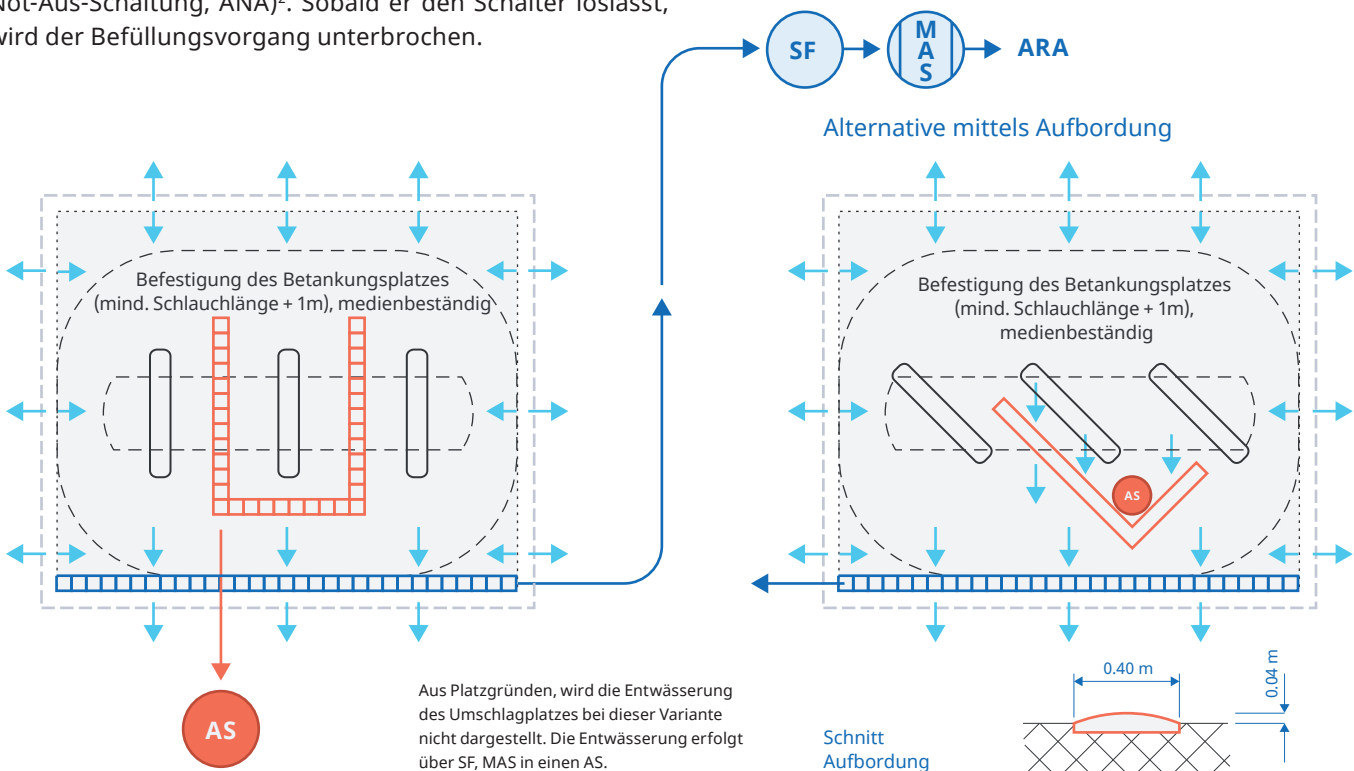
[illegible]Not-Aus-Schaltung, ANA)². Sobald er den Schalter loslässt, wird der Befüllungsvorgang unterbrochen.

SF
M
A
S
ARA

Alternative mittels Aufbordung

Befestigung des Betankungsplatzes (mind. Schlauchlänge + 1m), medienbeständig

Befestigung des Betankungsplatzes (mind. Schlauchlänge + 1m), medienbeständig

AS

AS

Aus Platzgründen, wird die Entwässerung des Umschlagplatzes bei dieser Variante nicht dargestellt. Die Entwässerung erfolgt über SF, MAS in einen AS.

Schnitt Aufbordung

0.40 m

0.04 m